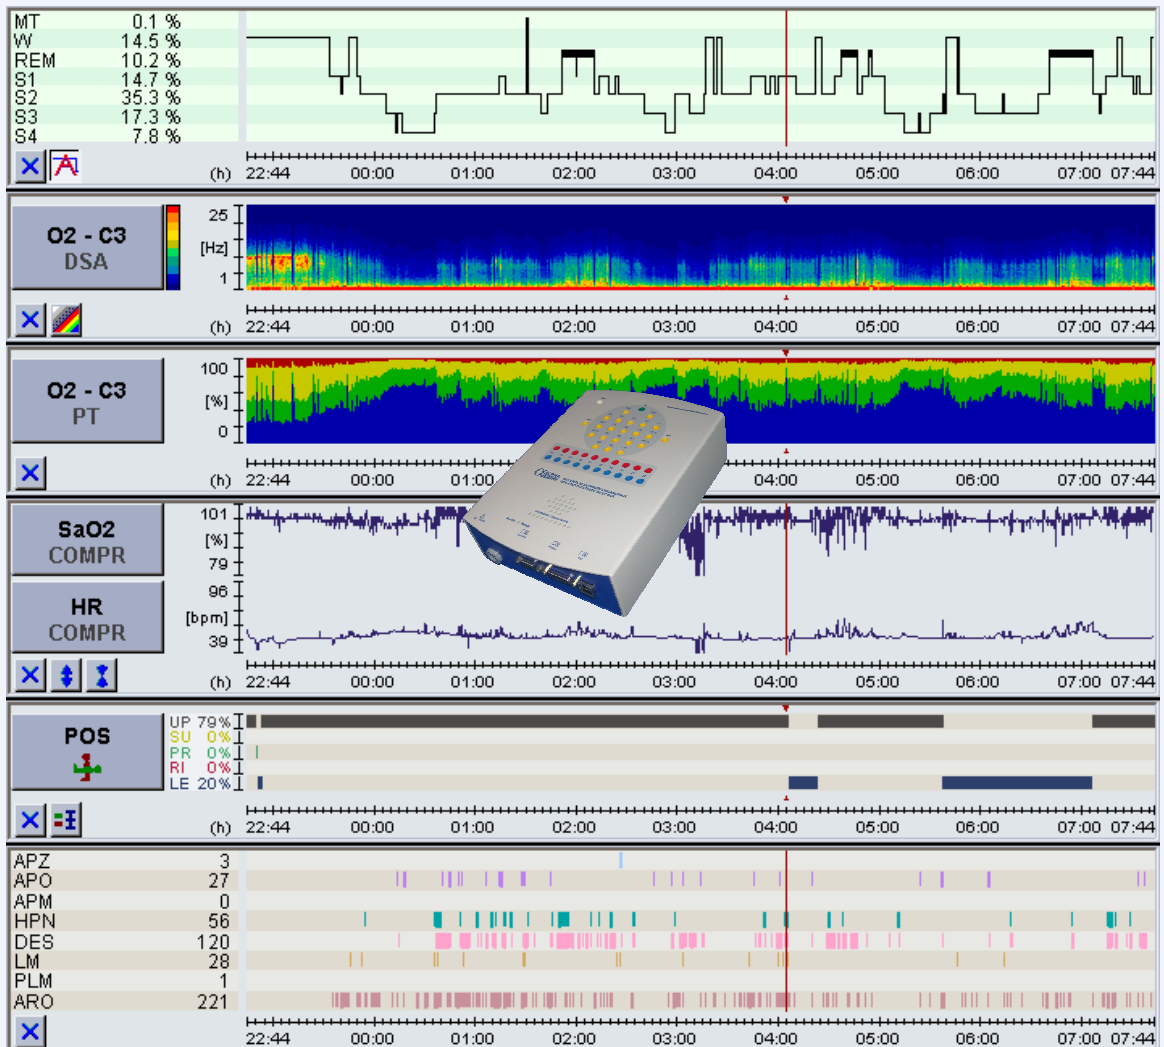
MT 0.1 %
W 14.5 %
REM 10.2 %
S1 14.7 %
S2 35.3 %
S3 17.3 %
S4 7.8 %

(h) 22:44 00:00 01:00 02:00 03:00 04:00 05:00 06:00 07:00 07:44

O2 - C3
DSA
25
[Hz]
1

(h) 22:44 00:00 01:00 02:00 03:00 04:00 05:00 06:00 07:00 07:44

O2 - C3
PT
100
[%]
0

(h) 22:44 00:00 01:00 04:00 05:00 06:00 07:00 07:44

SaO2
COMPR
101
[%]
79

HR
COMPR
96
[bpm]
39

(h) 22:44 00:00 01:00 02:00 03:00 04:00 05:00 06:00 07:00 07:44

POS
UP 79%
SU 0%
PR 0%
RI 0%
LE 20%

(h) 22:44 00:00 01:00 02:00 03:00 04:00 05:00 06:00 07:00 07:44

APZ 3
APO 27
APM 0
HPN 56
DES 120
LM 28
PLM 1
ARO 221

22:44 00:00 01:00 02:00 03:00 04:00 05:00 06:00 07:00 07:44